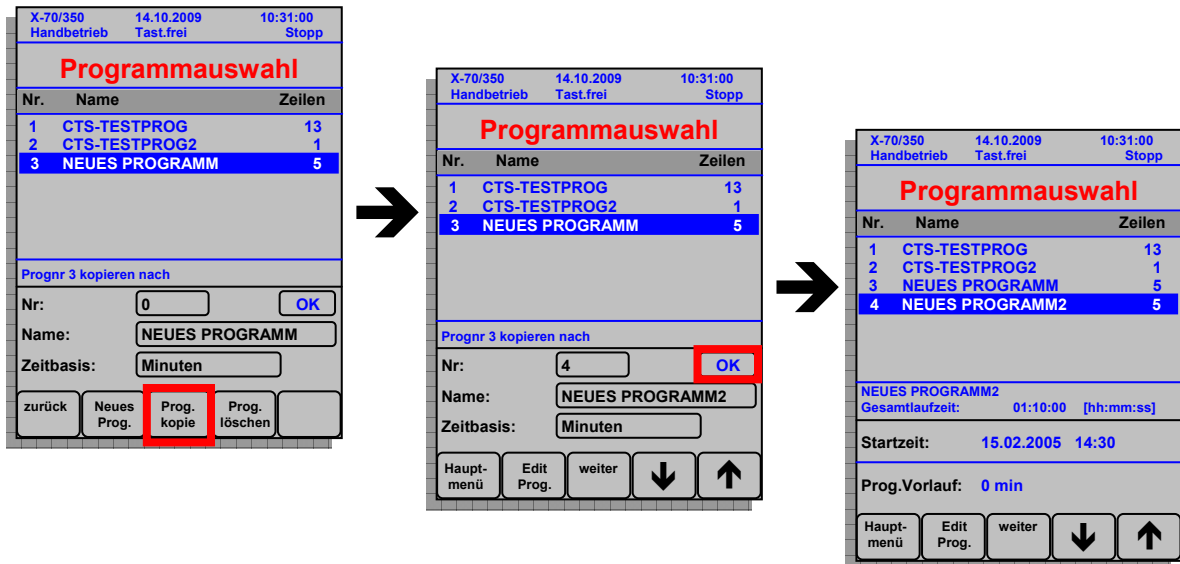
X-70/350 14.10.2009 10:31:00
Handbetrieb Tast.frei Stopp

Programmauswahl

| Nr. | Name | Zeilen |
|---|---|---|
| 1 | CTS-TESTPROG | 13 |
| 2 | CTS-TESTPROG2 | 1 |
| 3 | NEUES PROGRAMM | 5 |

Prognr 3 kopieren nach

Nr: 0 OK
Name: NEUES PROGRAMM
Zeitbasis: Minuten

zurück | Neues Prog. | Prog. kopie | Prog. löschen

X-70/350 14.10.2009 10:31:00
Handbetrieb Tast.frei Stopp

Programmauswahl

| Nr. | Name | Zeilen |
|---|---|---|
| 1 | CTS-TESTPROG | 13 |
| 2 | CTS-TESTPROG2 | 1 |
| 3 | NEUES PROGRAMM | 5 |

Prognr 3 kopieren nach

Nr: 4 OK
Name: NEUES PROGRAMM2
Zeitbasis: Minuten

Haupt-menü | Edit Prog. | weiter

X-70/350 14.10.2009 10:31:00
Handbetrieb Tast.frei Stopp

Programmauswahl

| Nr. | Name | Zeilen |
|---|---|---|
| 1 | CTS-TESTPROG | 13 |
| 2 | CTS-TESTPROG2 | 1 |
| 3 | NEUES PROGRAMM | 5 |
| 4 | NEUES PROGRAMM2 | 5 |

NEUES PROGRAMM2
Gesamtlaufzeit: 01:10:00 [hh:mm:ss]

Startzeit: 15.02.2005 14:30

Prog.Vorlauf: 0 min

Haupt-menü | Edit Prog. | weiter